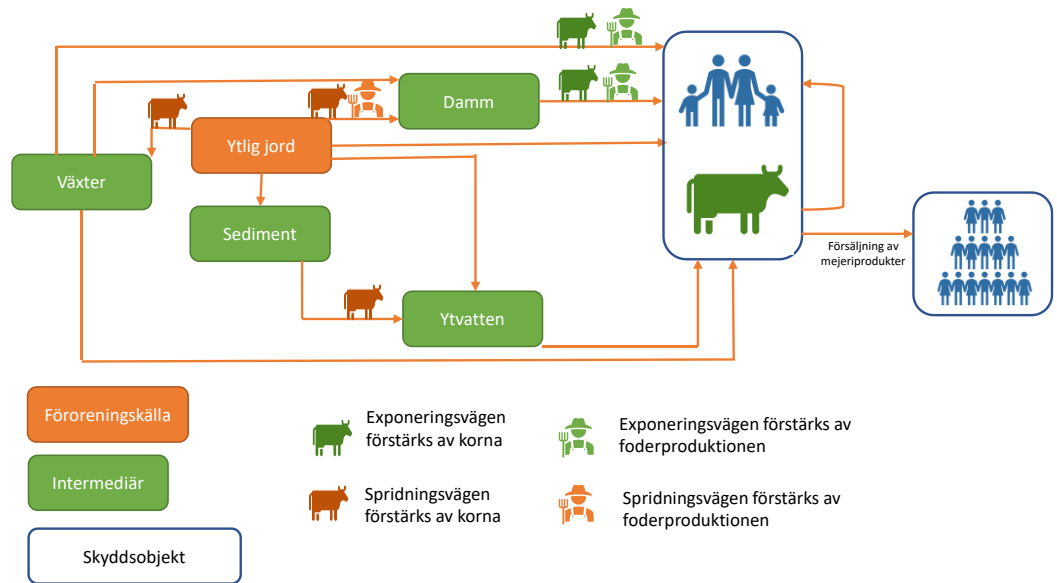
Damm

Ytlig jord

Växter

Sediment

Ytvatten

Försäljning av mejeriprodukter

Föroreningskälla

Intermediär

Skyddsobjekt

Exponeringsvägen förstärks av korna

Spridningsvägen förstärks av korna

Exponeringsvägen förstärks av foderproduktionen

Spridningsvägen förstärks av foderproduktionen